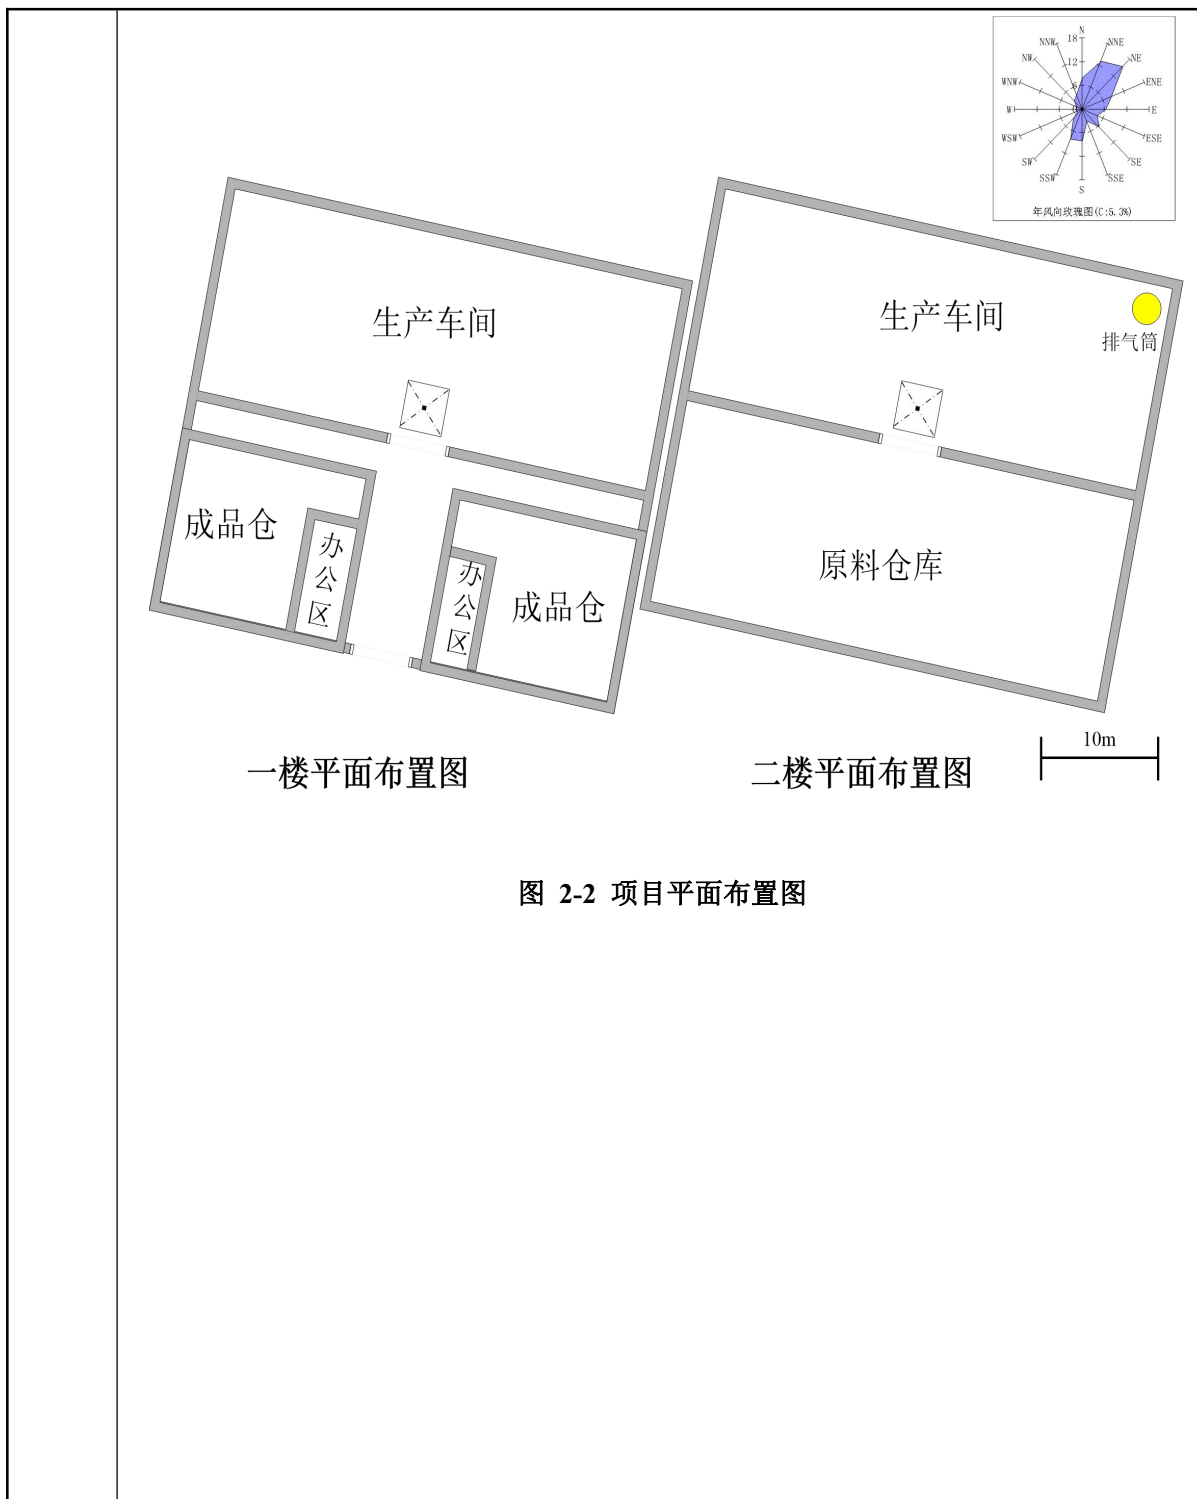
N
NNW
18
NNE
NW
12
NE
WNW
6
ENE
W
E
WSW
ESE
SW
SE
SSW
SSE
S
年风向玫瑰图(C:5.3%)

生产车间

成品仓

办公区

办公区

成品仓

生产车间

排气筒

原料仓库

一楼平面布置图

二楼平面布置图

10m

图 2-2 项目平面布置图